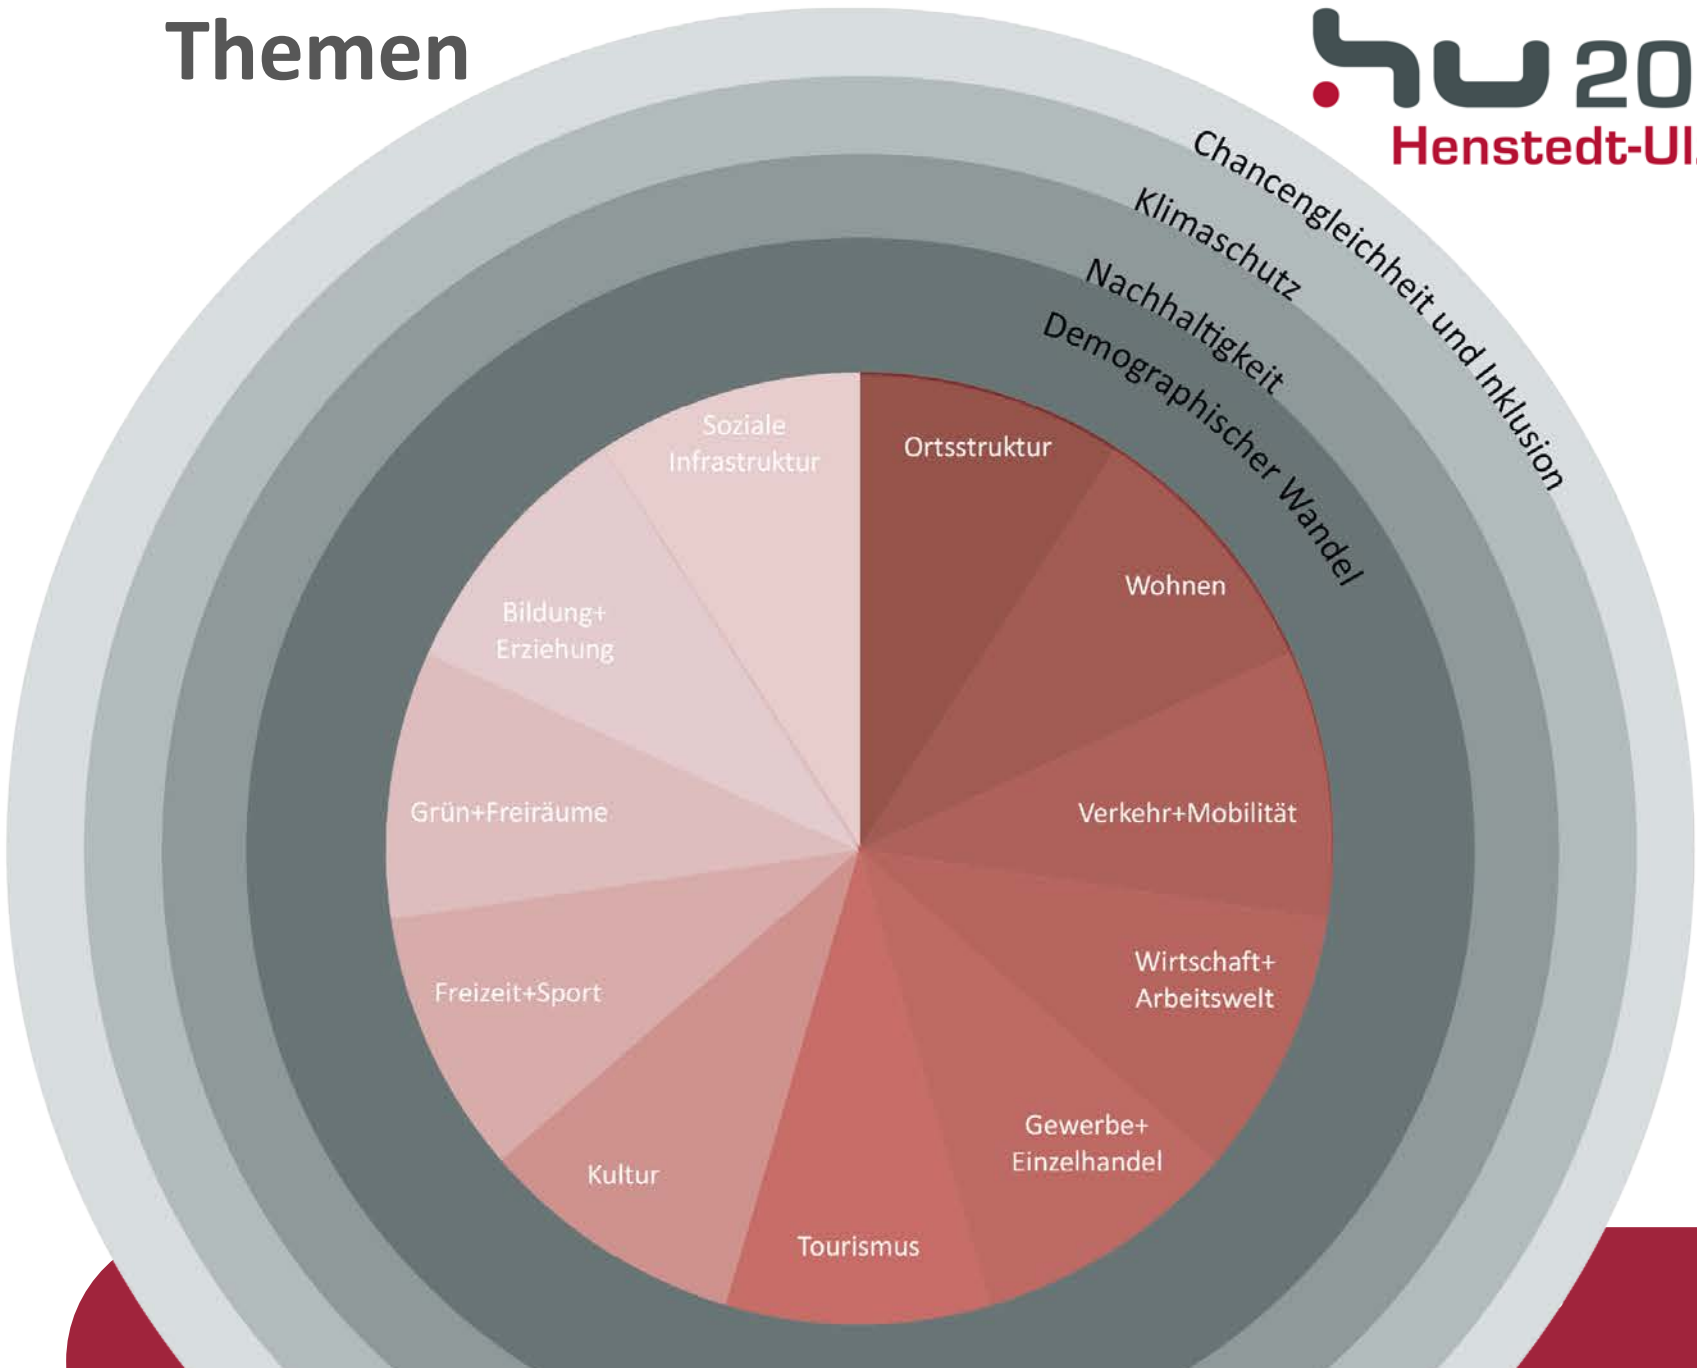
Themen

hu 20
Henstedt-Ul

Chancengleichheit und Inklusion
Klimaschutz
Nachhaltigkeit
Demographischer Wandel

Ortsstruktur
Wohnen
Verkehr+Mobilität
Wirtschaft+ Arbeitswelt
Gewerbe+ Einzelhandel
Tourismus
Kultur
Freizeit+Sport
Grün+Freiräume
Bildung+ Erziehung
Soziale Infrastruktur